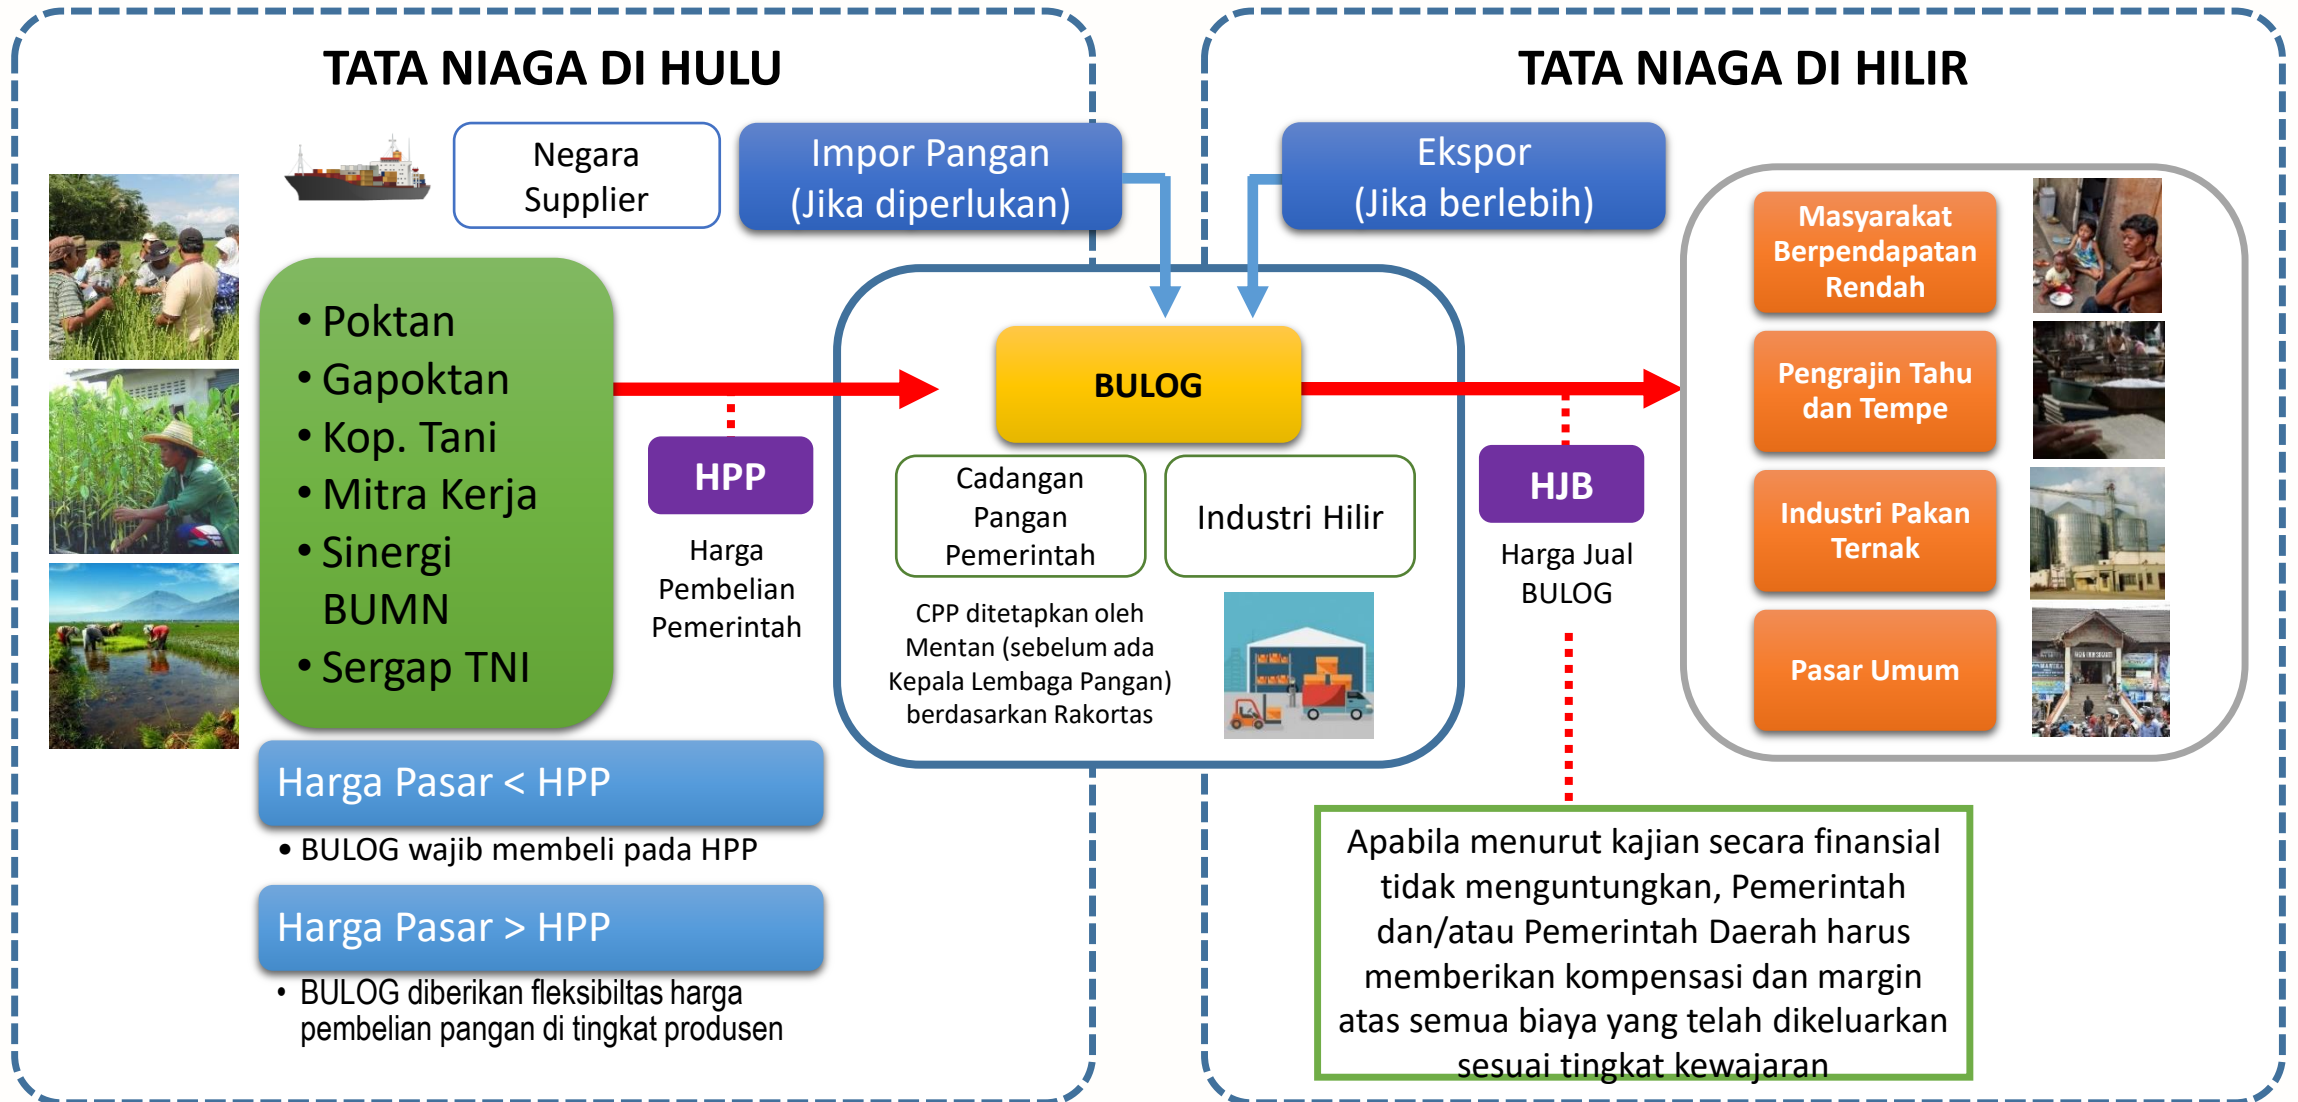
TATA NIAGA DI HULU

TATA NIAGA DI HILIR

Negara Supplier

Impor Pangan (Jika diperlukan)

Ekspor (Jika berlebih)

• Poktan
• Gapoktan
• Kop. Tani
• Mitra Kerja
• Sinergi BUMN
• Sergap TNI

HPP

Harga Pembelian Pemerintah

BULOG

Cadangan Pangan Pemerintah

Industri Hilir

CPP ditetapkan oleh Mentan (sebelum ada Kepala Lembaga Pangan) berdasarkan Rakortas

HJB

Harga Jual BULOG

Masyarakat Berpendapatan Rendah

Pengrajin Tahu dan Tempe

Industri Pakan Ternak

Pasar Umum

Harga Pasar < HPP

• BULOG wajib membeli pada HPP

Harga Pasar > HPP

• BULOG diberikan fleksibiltas harga pembelian pangan di tingkat produsen

Apabila menurut kajian secara finansial tidak menguntungkan, Pemerintah dan/atau Pemerintah Daerah harus memberikan kompensasi dan margin atas semua biaya yang telah dikeluarkan sesuai tingkat kewajaran